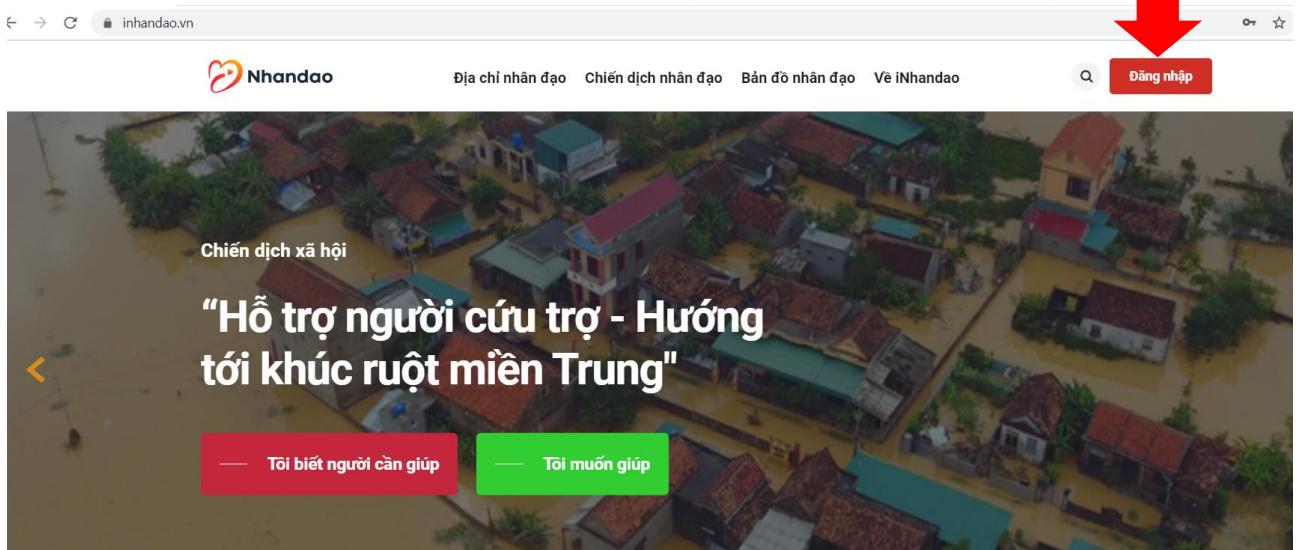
inhandao.vn

Nhandao

Địa chỉ nhân đạo Chiến dịch nhân đạo Bản đồ nhân đạo Về iNhandao

Đăng nhập

Chiến dịch xã hội

“Hỗ trợ người cứu trợ - Hướng tới khúc ruột miền Trung"

Tôi biết người cần giúp

Tôi muốn giúp